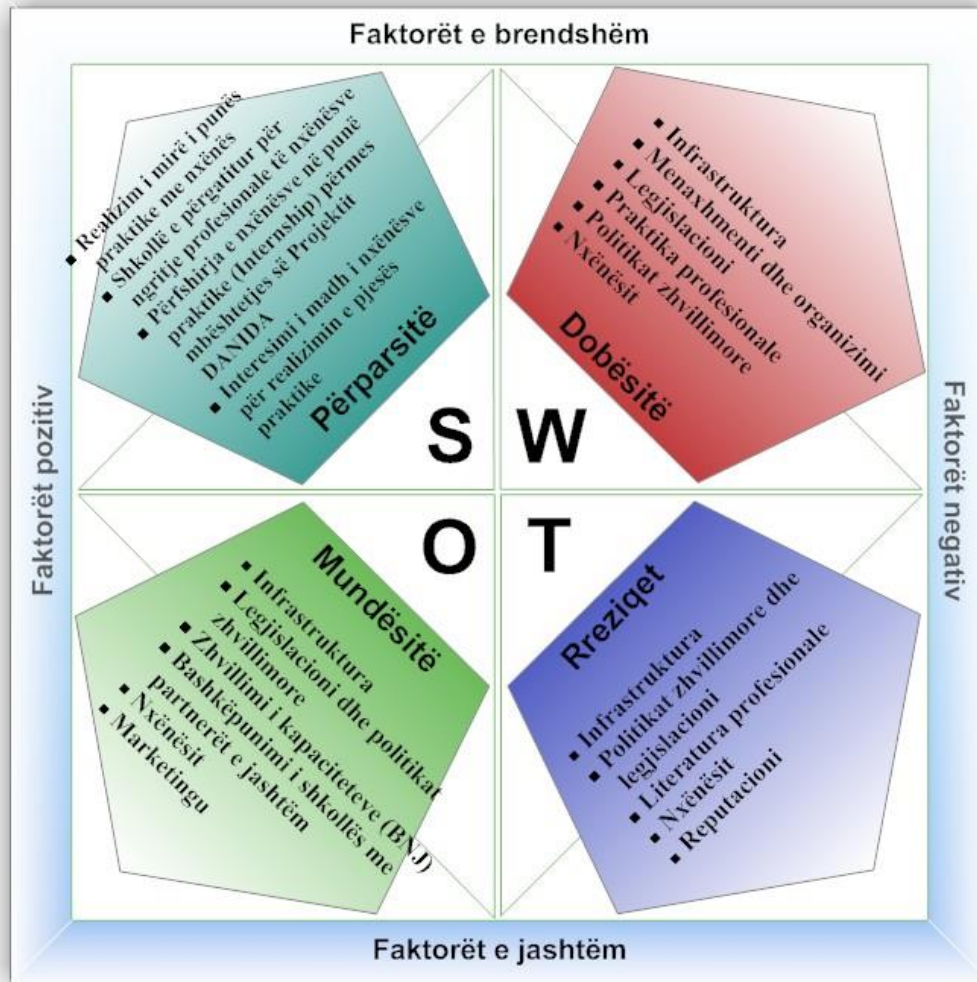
Faktorët e brendshëm

Faktorët pozitiv

Faktorët negativ

Faktorët e jashtëm

Përparsitë

- Realizim i mirë i punës praktike me nxënës
- Shkollë e përgatitur për ngritje profesionale të nxënësve
- Përfshirja e nxënësve në punë praktike (Internship) përmes mbështetjes së Projektit DANIDA
- Interesimi i madh i nxënësve për realizimin e pjesës praktike

Dobësitë

- Infrastruktura
- Menaxhmenti dhe organizimi
- Legjislacioni
- Praktika profesionale
- Politikat zhvillimore
- Nxënësit

S W
O T

Mundësitë

- Infrastruktura
- Legjislacioni dhe politikat zhvillimore
- Zhvillimi i kapaciteteve (BNJ)
- Bashkëpunimi i shkollës me partnerët e jashtëm
- Nxënësit
- Marketingu

Rreziqet

- Infrastruktura
- Politikat zhvillimore dhe legjislacioni
- Literatura profesionale
- Nxënësit
- Reputacioni